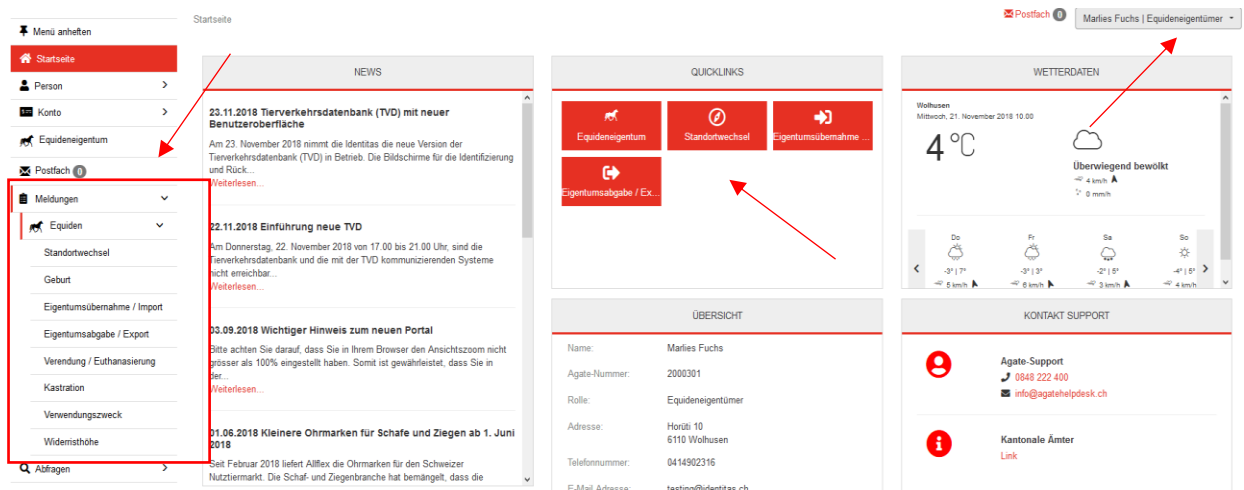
Menü anheften
Startseite
Person
Konto
Equideneigentum
Postfach 0
Meldungen
Equiden
Standortwechsel
Geburt
Eigentumsübernahme / Import
Eigentumsabgabe / Export
Verendung / Euthanasierung
Kastration
Verwendungszweck
Widerristhöhe
Abfragen

Startseite

Postfach 0
Marlies Fuchs | Equideneigentümer

NEWS

23.11.2018 Tierverkehrsdatenbank (TVD) mit neuer Benutzeroberfläche
Am 23. November 2018 nimmt die Identitas die neue Version der Tierverkehrsdatenbank (TVD) in Betrieb. Die Bildschirme für die Identifizierung und Rück...
Weiterlesen...

22.11.2018 Einführung neue TVD
Am Donnerstag, 22. November 2018 von 17.00 bis 21.00 Uhr, sind die Tierverkehrsdatenbank und die mit der TVD kommunizierenden Systeme nicht erreichbar...
Weiterlesen...

03.09.2018 Wichtiger Hinweis zum neuen Portal
Bitte achten Sie darauf, dass Sie in Ihrem Browser den Ansichtszoom nicht grösser als 100% eingestellt haben. Somit ist gewährleistet, dass Sie in der...
Weiterlesen...

01.06.2018 Kleinere Ohrmarken für Schafe und Ziegen ab 1. Juni 2018
Seit Februar 2018 liefert Allflex die Ohrmarken für den Schweizer Nutztiermarkt. Die Schaf- und Ziegenbranche hat bemängelt, dass die

QUICKLINKS

Equideneigentum
Standortwechsel
Eigentumsübernahme ...
Eigentumsabgabe / Ex...

ÜBERSICHT

| | |
|---|---|
| Name: | Marlies Fuchs |
| Agate-Nummer: | 2000301 |
| Rolle: | Equideneigentümer |
| Adresse: | Horüti 10<br>6110 Wolhusen |
| Telefonnummer: | 0414902316 |
| E-Mail Adresse: | testing@identitas.ch |

WETTERDATEN

Wolhusen
Mittwoch, 21. November 2018 10.00
4 ℃
Überwiegend bewölkt
4 km/h
0 mm/h

| Do | Fr | Sa | So |
|---|---|---|---|
| -3° \| 7° | -3° \| 3° | -2° \| 5° | -4° \| 5° |
| 5 km/h | 6 km/h | 3 km/h | 4 km/h |

KONTAKT SUPPORT

Agate-Support
0848 222 400
info@agatehelpdesk.ch

Kantonale Ämter
Link